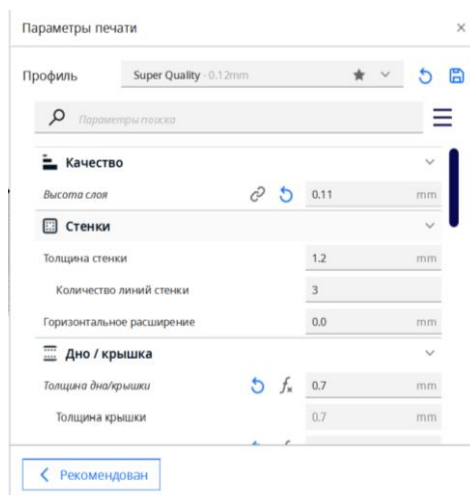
Параметры печати

Профиль Super Quality - 0.12mm

Параметры поиска

Качество
Высота слоя 0.11 mm

Стенки
Толщина стенки 1.2 mm
Количество линий стенки 3
Горизонтальное расширение 0.0 mm

Дно / крышка
Толщина дна/крышки $f_x$ 0.7 mm
Толщина крышки 0.7 mm

Рекомендован